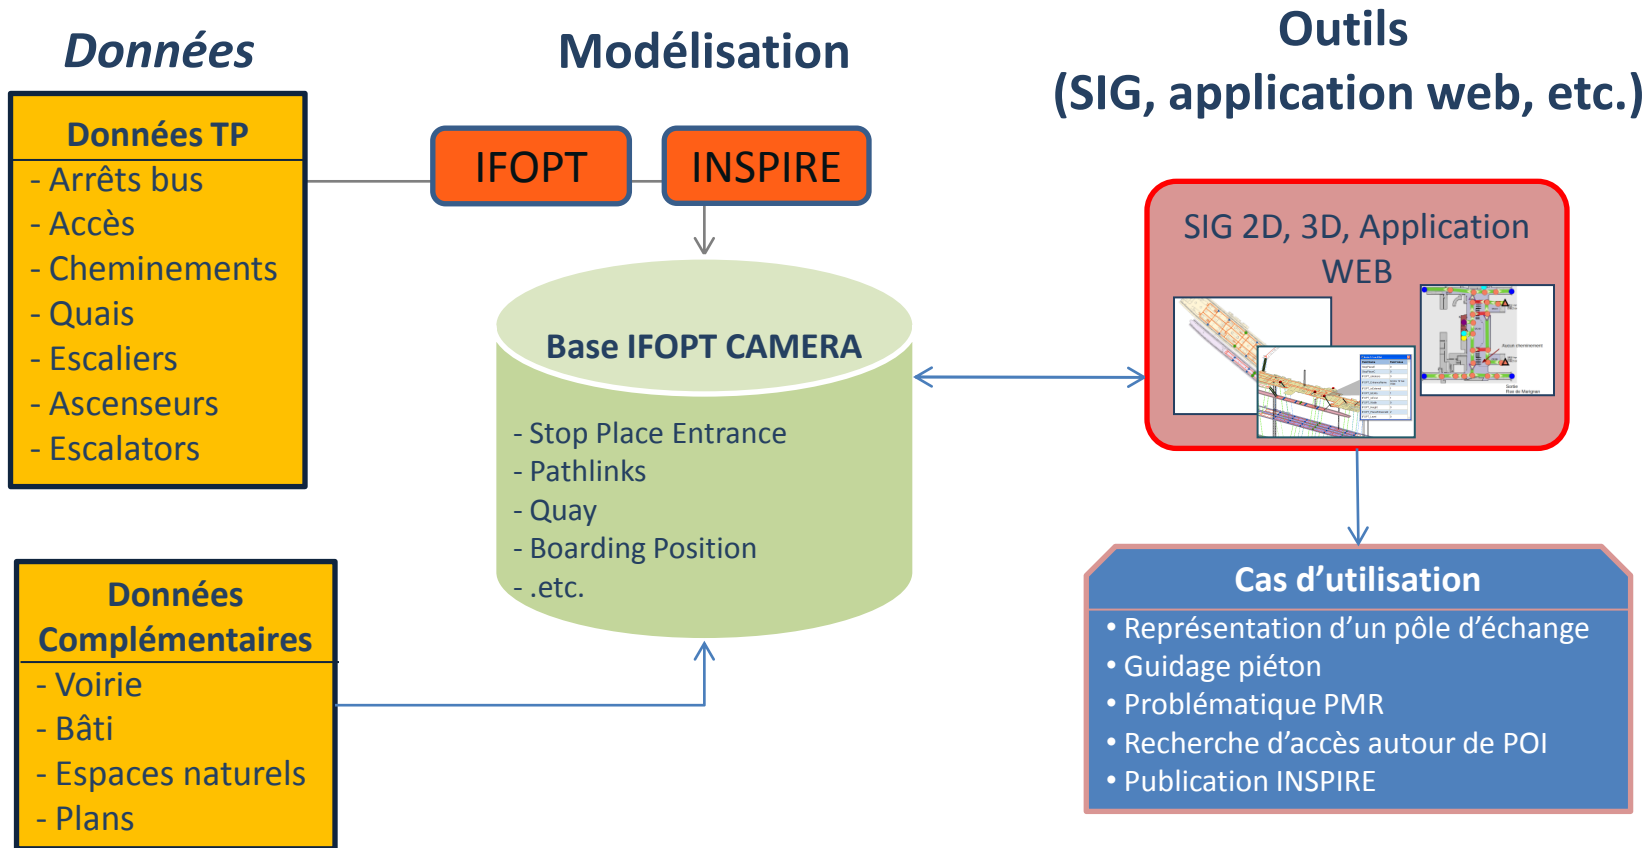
Données

Modélisation

Outils
(SIG, application web, etc.)

Données TP
- Arrêts bus
- Accès
- Cheminements
- Quais
- Escaliers
- Ascenseurs
- Escalators

IFOPT

INSPIRE

Base IFOPT CAMERA
- Stop Place Entrance
- Pathlinks
- Quay
- Boarding Position
- .etc.

SIG 2D, 3D, Application WEB

Données Complémentaires
- Voirie
- Bâti
- Espaces naturels
- Plans

Cas d'utilisation
• Représentation d'un pôle d'échange
• Guidage piéton
• Problématique PMR
• Recherche d'accès autour de POI
• Publication INSPIRE